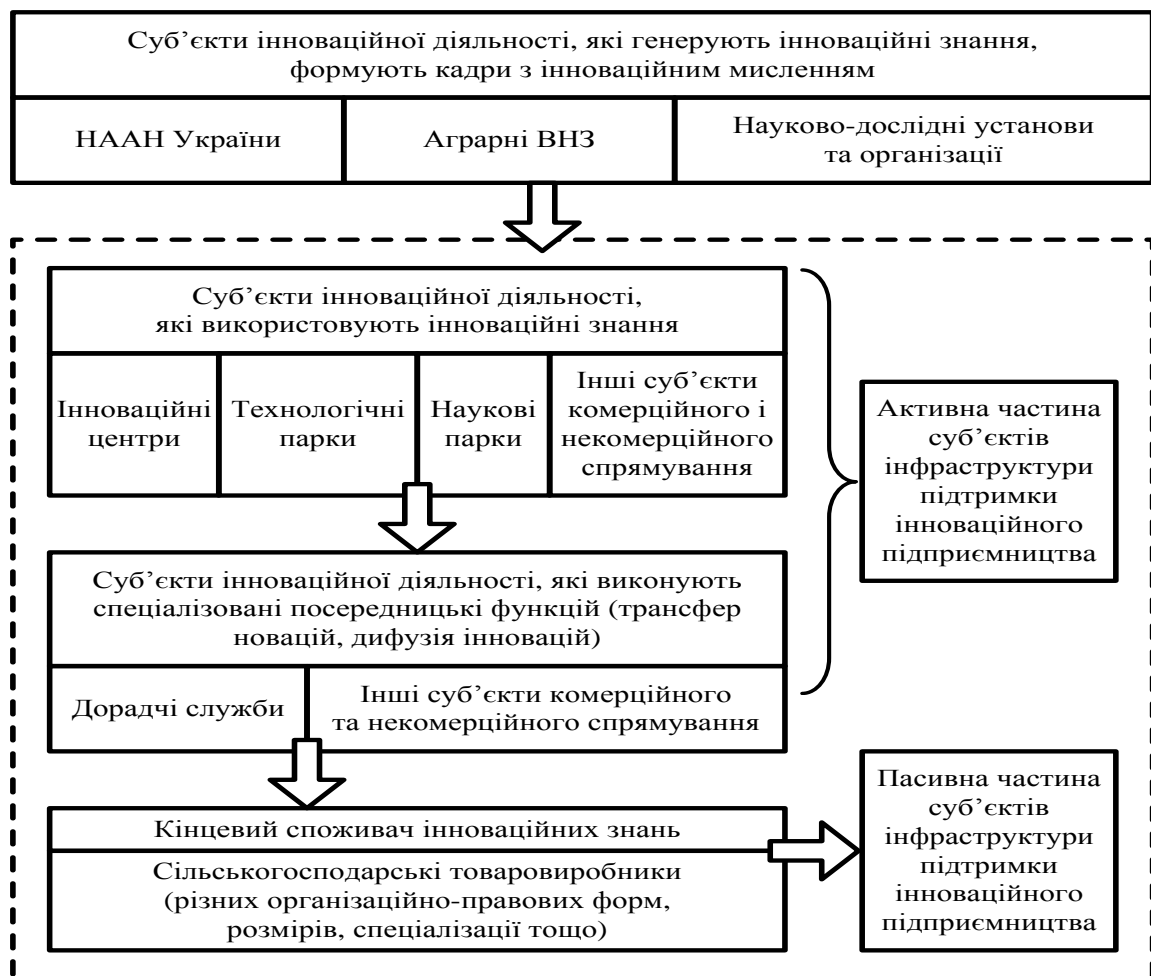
Суб'єкти інноваційної діяльності, які генерують інноваційні знання, формують кадри з інноваційним мисленням

НААН України

Аграрні ВНЗ

Науково-дослідні установи та організації

Суб'єкти інноваційної діяльності, які використовують інноваційні знання

Інноваційні центри

Технологічні парки

Наукові парки

Інші суб'єкти комерційного і некомерційного спрямування

Активна частина суб'єктів інфраструктури підтримки інноваційного підприємництва

Суб'єкти інноваційної діяльності, які виконують спеціалізовані посередницькі функцій (трансфер новацій, дифузія інновацій)

Дорадчі служби

Інші суб'єкти комерційного та некомерційного спрямування

Кінцевий споживач інноваційних знань

Сільськогосподарські товаровиробники (різних організаційно-правових форм, розмірів, спеціалізації тощо)

Пасивна частина суб'єктів інфраструктури підтримки інноваційного підприємництва